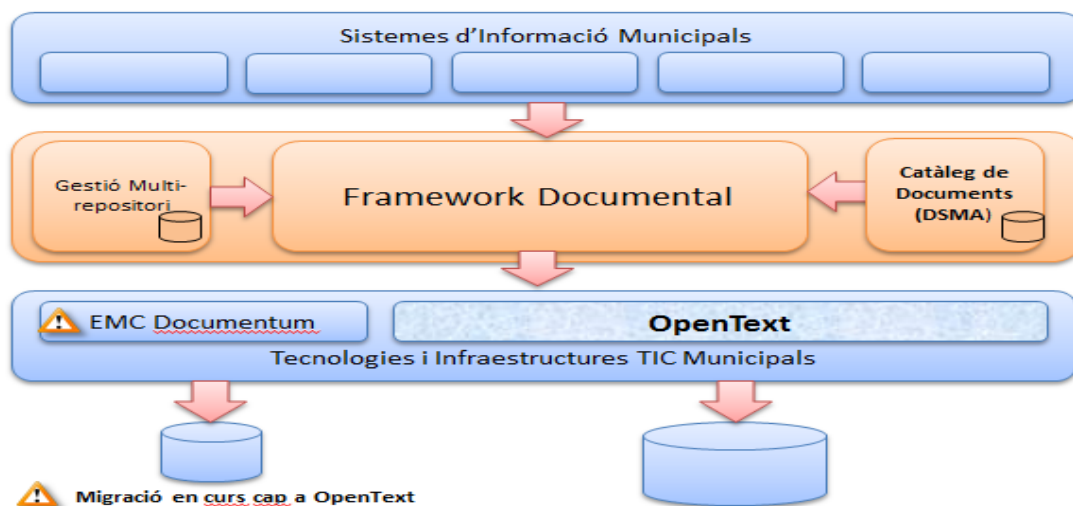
Sistemes d'Informació Municipals

Gestió Multi-repositori

Framework Documental

Catàleg de Documents (DSMA)

EMC Documentum

OpenText

Tecnologies i Infraestructures TIC Municipals

Migració en curs cap a OpenText